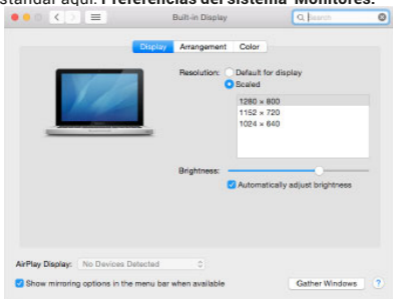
estándar aquí: Preferencias del sistema-Monitores.

Built-in Display

Search

Display Arrangement Color

Resolution: Default for display
Scaled

1280 × 800
1152 × 720
1024 × 640

Brightness:
Automatically adjust brightness

AirPlay Display: No Devices Detected

Show mirroring options in the menu bar when available

Gather Windows

?